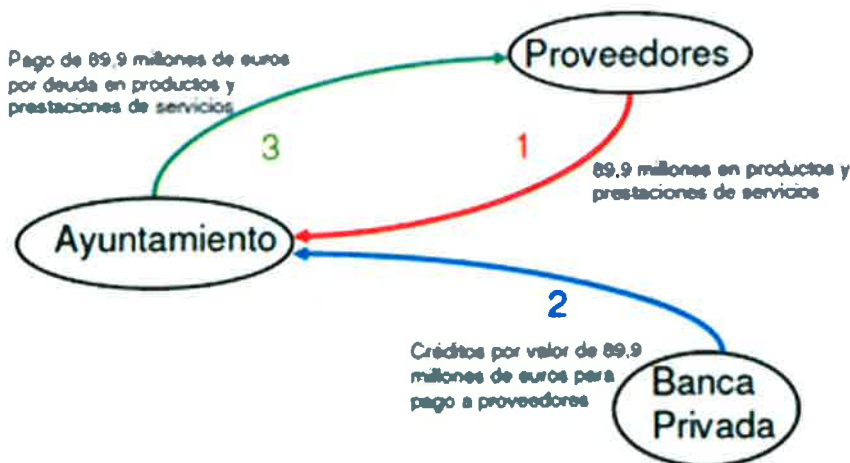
Pago de 89,9 millones de euros por deuda en productos y prestaciones de servicios

Proveedores

3

1

89,9 millones en productos y prestaciones de servicios

Ayuntamiento

2

Créditos por valor de 89,9 millones de euros para pago a proveedores

Banca Privada